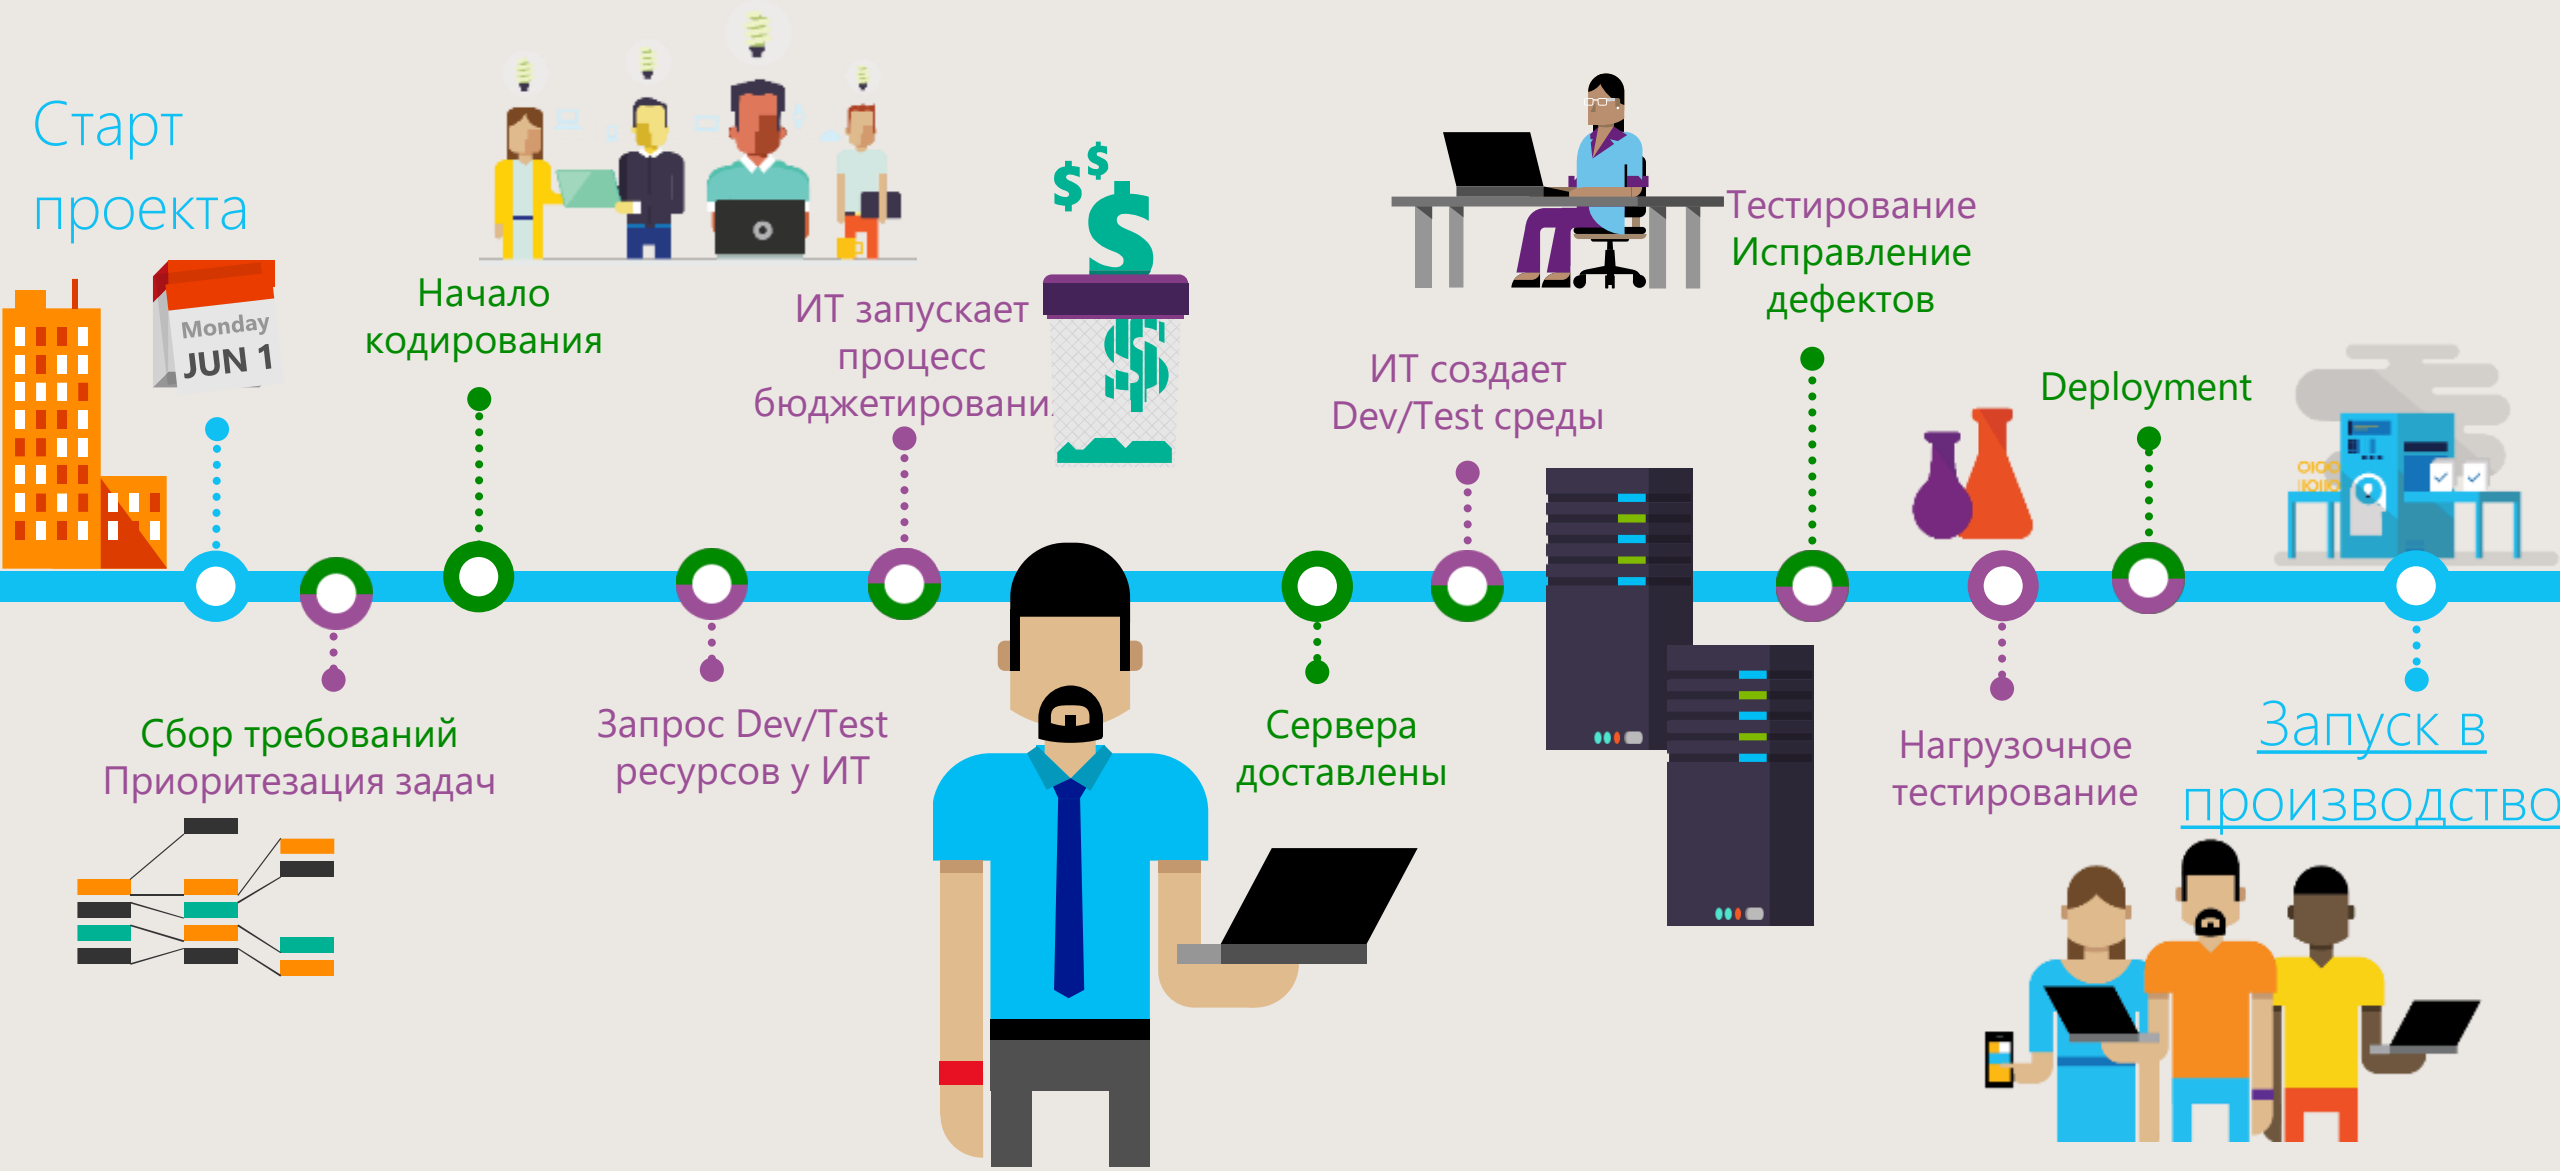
Старт проекта

Monday
JUN 1

Начало кодирования

ИТ запускает процесс бюджетировани

Тестирование
Исправление дефектов

ИТ создает Dev/Test среды

Deployment

Сбор требований
Приоритезация задач

Запрос Dev/Test ресурсов у ИТ

Сервера доставлены

Нагрузочное тестирование

Запуск в производство